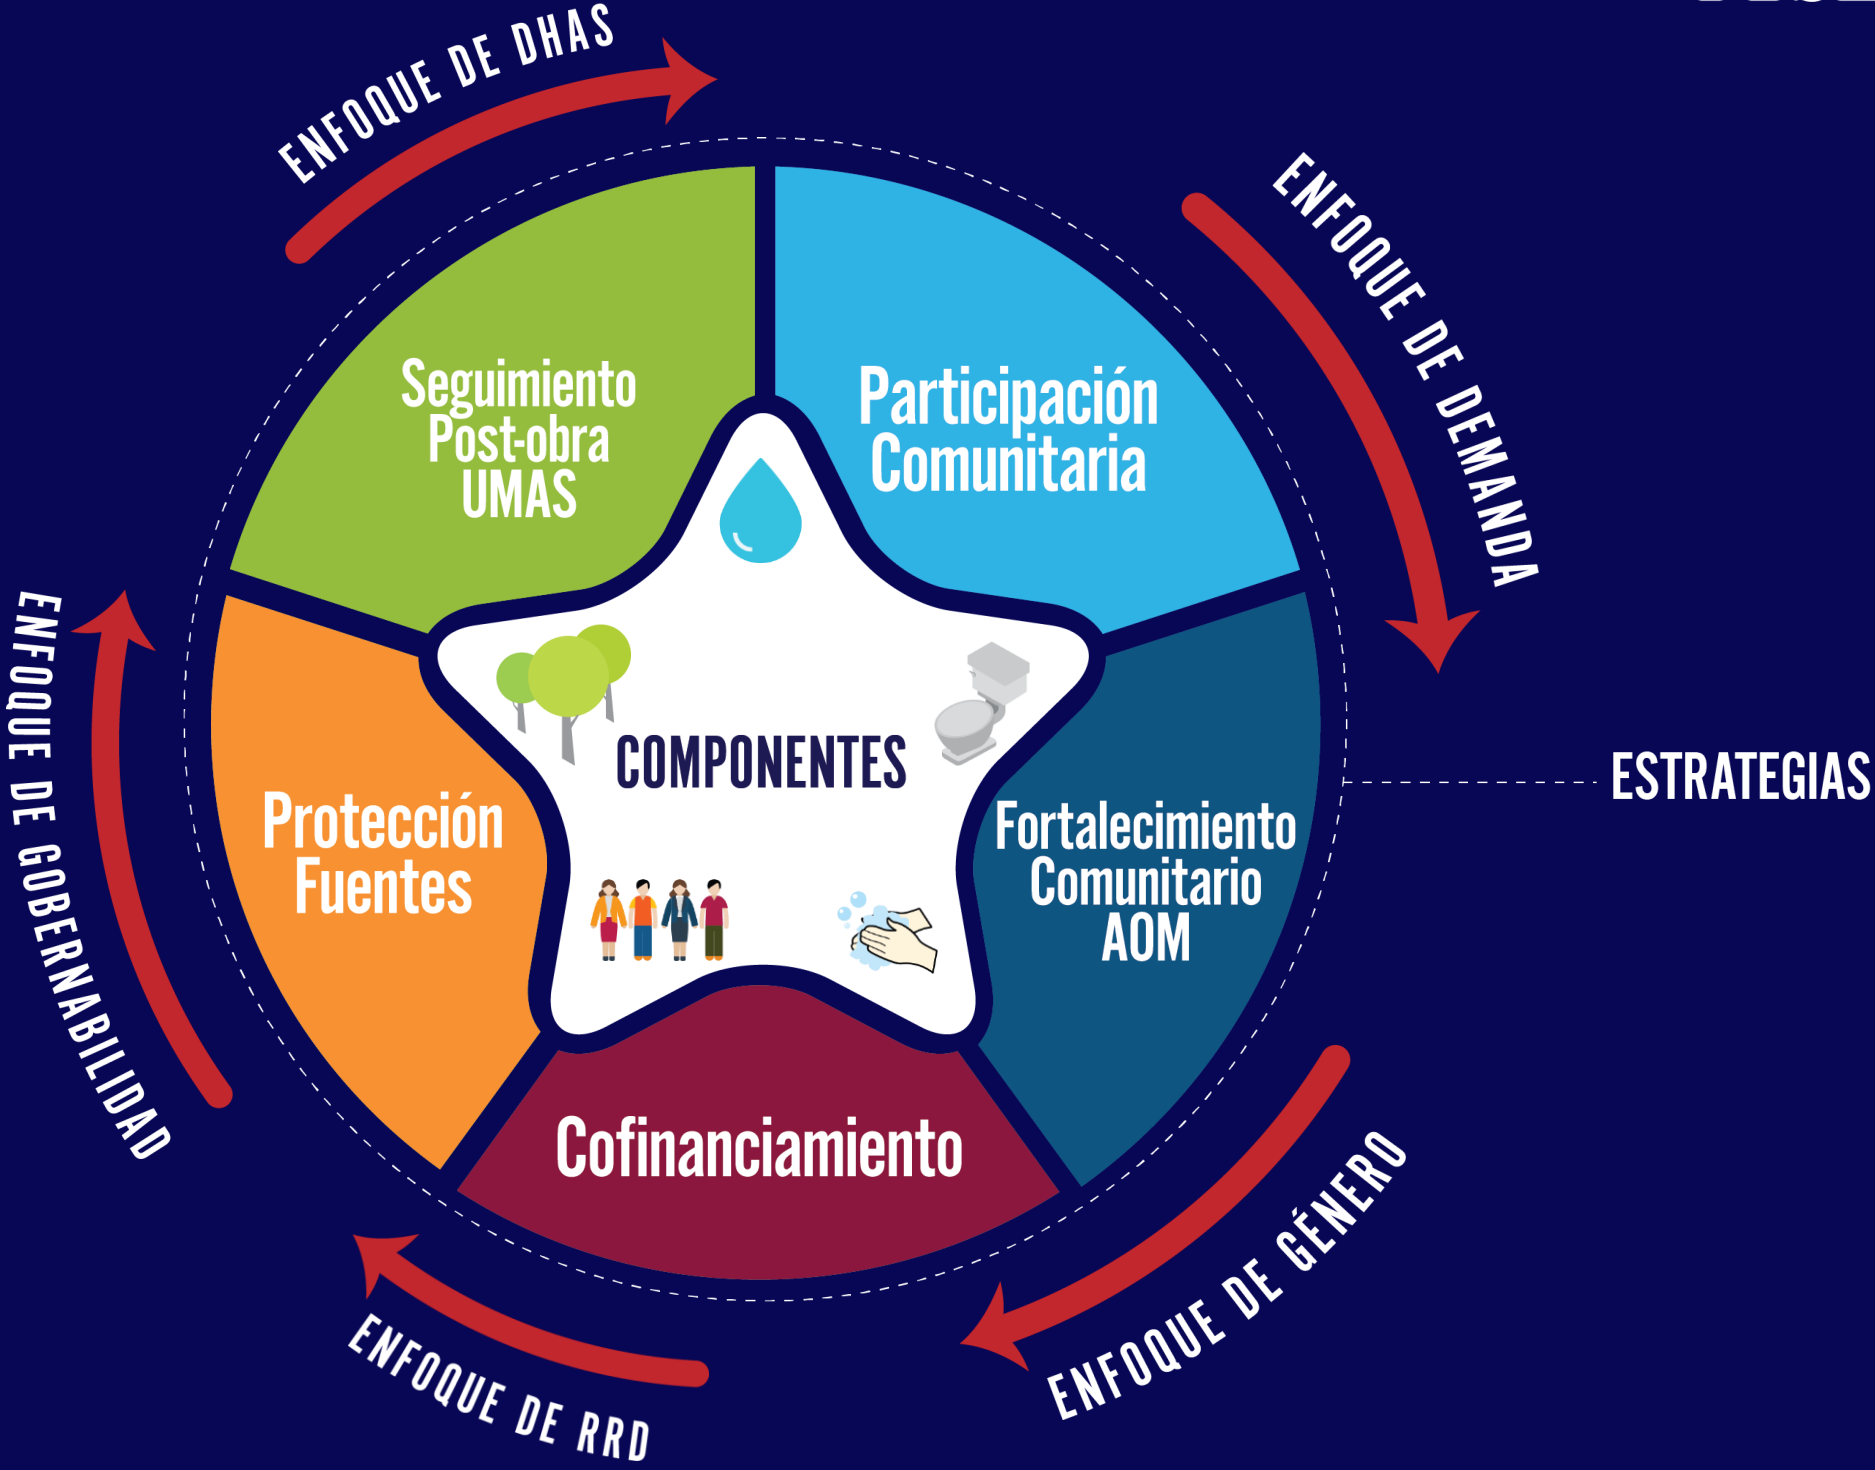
ENFOQUE DE DHAS

ENFOQUE DE DEMANDA

Seguimiento Post-obra UMAS

Participación Comunitaria

COMPONENTES

ESTRATEGIAS

Protección Fuentes

Fortalecimiento Comunitario AOM

Cofinanciamiento

ENFOQUE DE GOBERNABILIDAD

ENFOQUE DE GÉNERO

ENFOQUE DE RRD